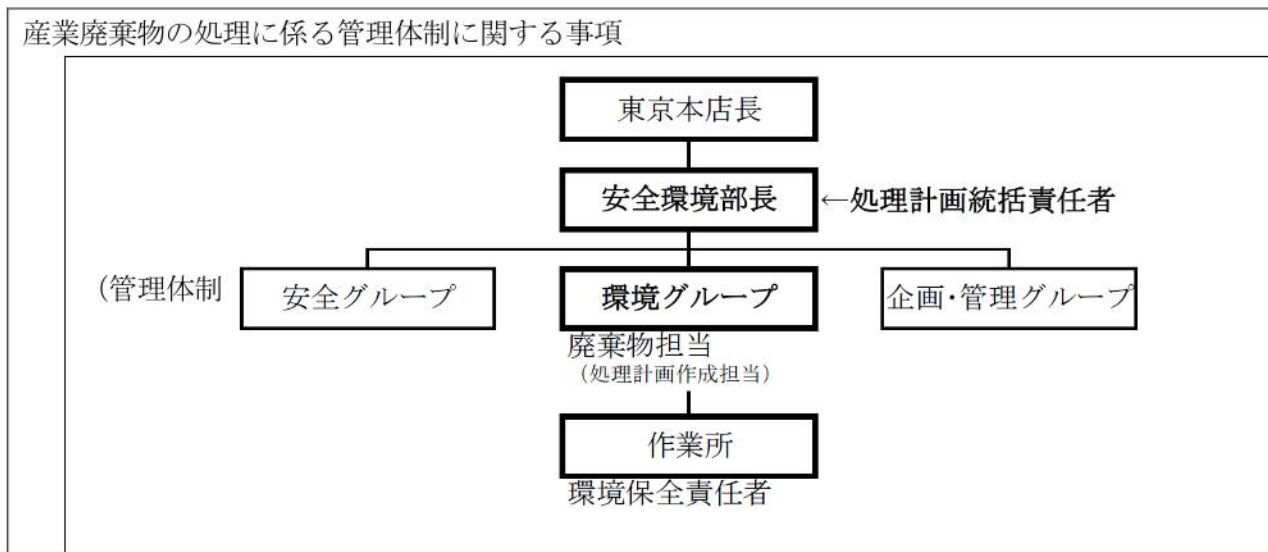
産業廃棄物の処理に係る管理体制に関する事項

東京本店長

安全環境部長 ←処理計画統括責任者

(管理体制

安全グループ

環境グループ

企画･管理グループ

廃棄物担当
（処理計画作成担当）

作業所

環境保全責任者